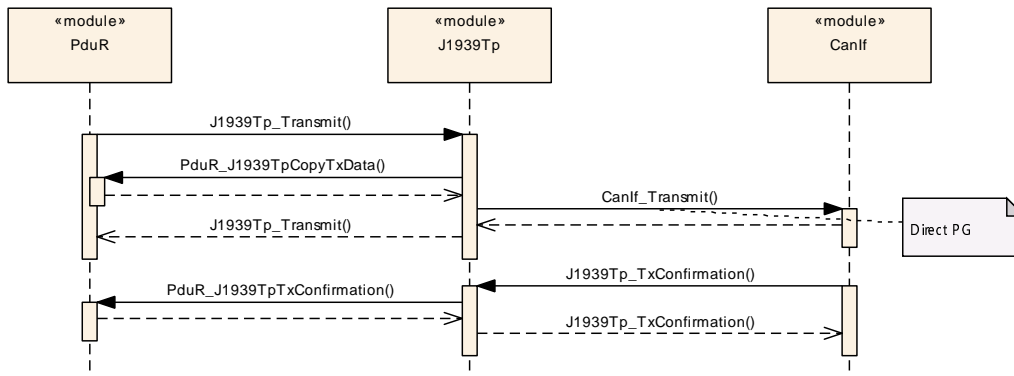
«module»
PduR

«module»
J1939Tp

«module»
CanIf

J1939Tp_Transmit()

PduR_J1939TpCopyTxData()

CanIf_Transmit()

Direct PG

J1939Tp_Transmit()

J1939Tp_TxConfirmation()

PduR_J1939TpTxConfirmation()

J1939Tp_TxConfirmation()